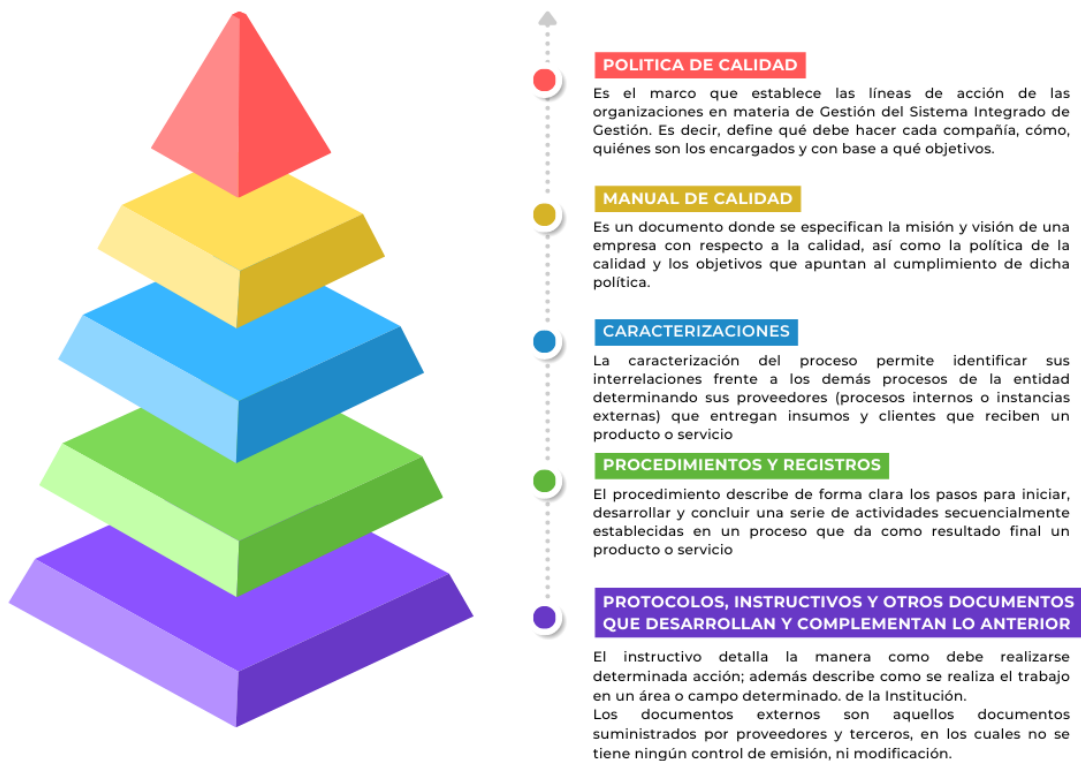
POLITICA DE CALIDAD

Es el marco que establece las líneas de acción de las organizaciones en materia de Gestión del Sistema Integrado de Gestión. Es decir, define qué debe hacer cada compañía, cómo, quiénes son los encargados y con base a qué objetivos.

MANUAL DE CALIDAD

Es un documento donde se especifican la misión y visión de una empresa con respecto a la calidad, así como la política de la calidad y los objetivos que apuntan al cumplimiento de dicha política.

CARACTERIZACIONES

La caracterización del proceso permite identificar sus interrelaciones frente a los demás procesos de la entidad determinando sus proveedores (procesos internos o instancias externas) que entregan insumos y clientes que reciben un producto o servicio

PROCEDIMIENTOS Y REGISTROS

El procedimiento describe de forma clara los pasos para iniciar, desarrollar y concluir una serie de actividades secuencialmente establecidas en un proceso que da como resultado final un producto o servicio

PROTOCOLOS, INSTRUCTIVOS Y OTROS DOCUMENTOS QUE DESARROLLAN Y COMPLEMENTAN LO ANTERIOR

El instructivo detalla la manera como debe realizarse determinada acción; además describe como se realiza el trabajo en un área o campo determinado. de la Institución.
Los documentos externos son aquellos documentos suministrados por proveedores y terceros, en los cuales no se tiene ningún control de emisión, ni modificación.